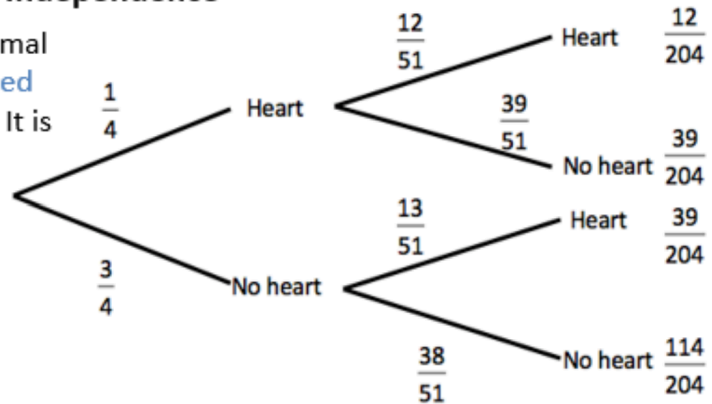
mal
ed
It is

$\frac{1}{4}$
Heart
$\frac{12}{51}$
Heart
$\frac{12}{204}$
$\frac{39}{51}$
No heart
$\frac{39}{204}$

$\frac{3}{4}$
No heart
$\frac{13}{51}$
Heart
$\frac{39}{204}$
$\frac{38}{51}$
No heart
$\frac{114}{204}$